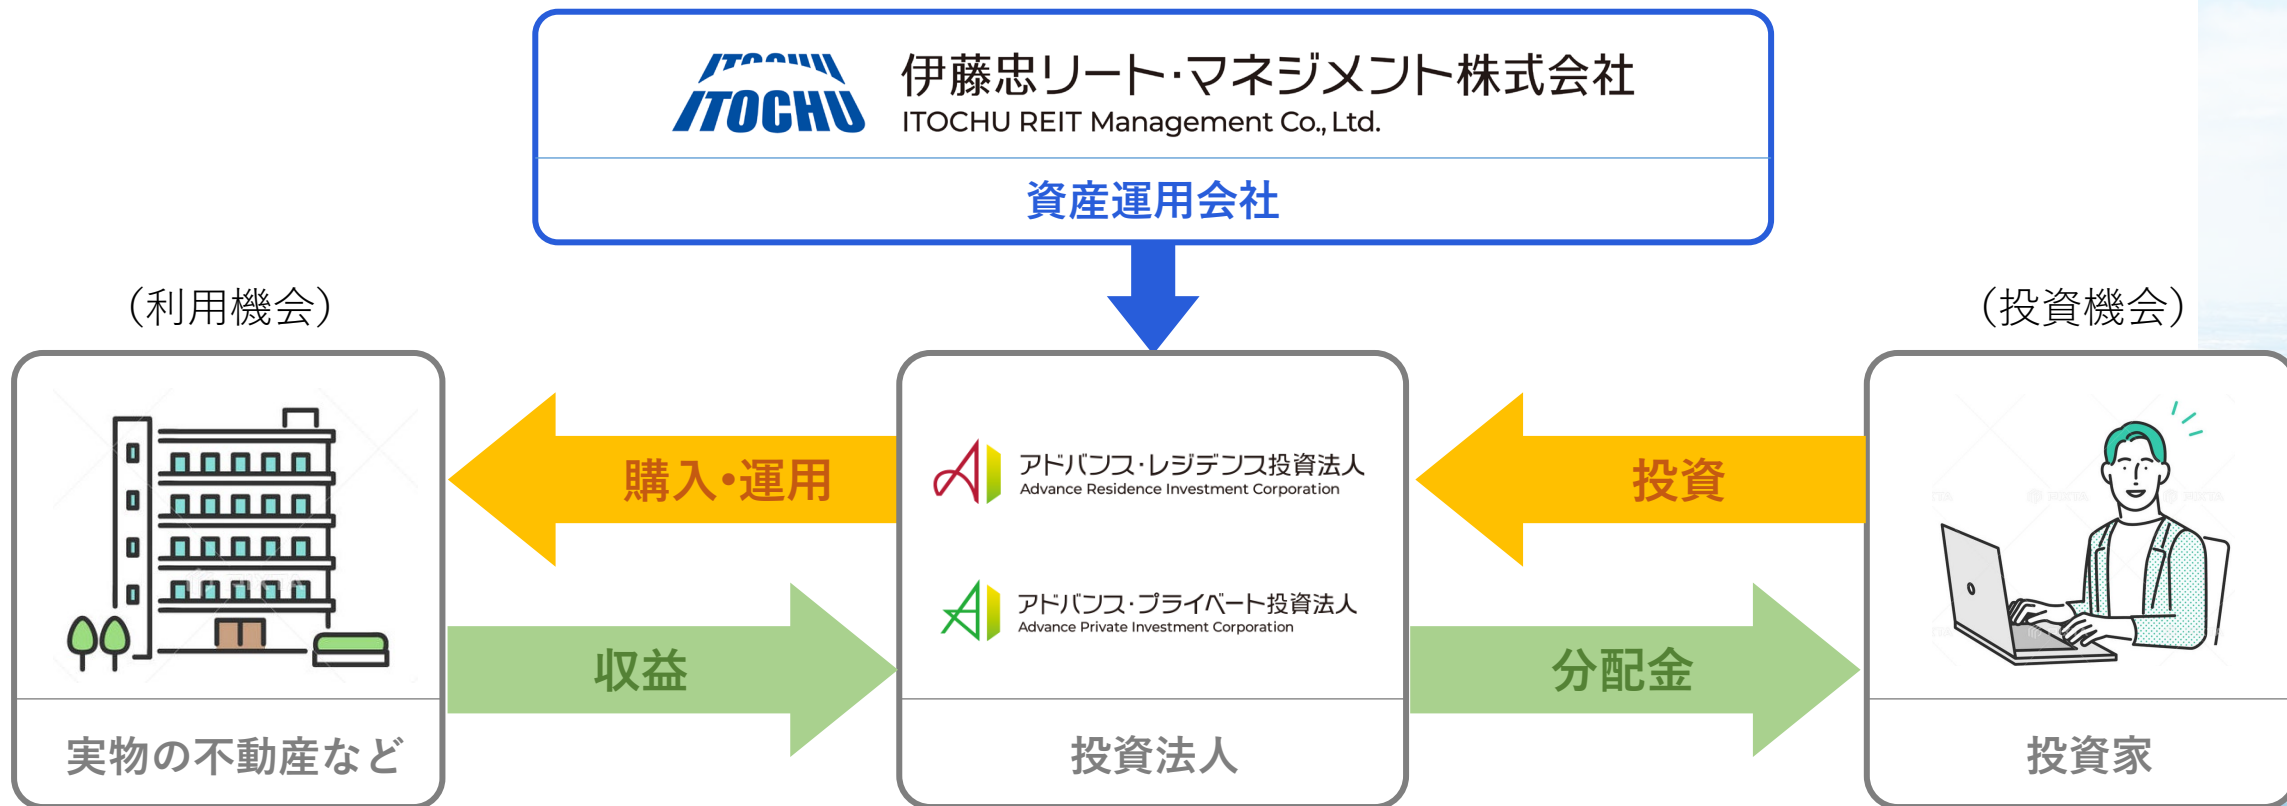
ITOCHU
伊藤忠リート･マネジメント株式会社
ITOCHU REIT Management Co., Ltd.
資産運用会社

（利用機会）

（投資機会）

購入・運用

アドバンス･レジデンス投資法人
Advance Residence Investment Corporation

アドバンス･プライベート投資法人
Advance Private Investment Corporation

投資

収益

分配金

実物の不動産など

投資法人

投資家